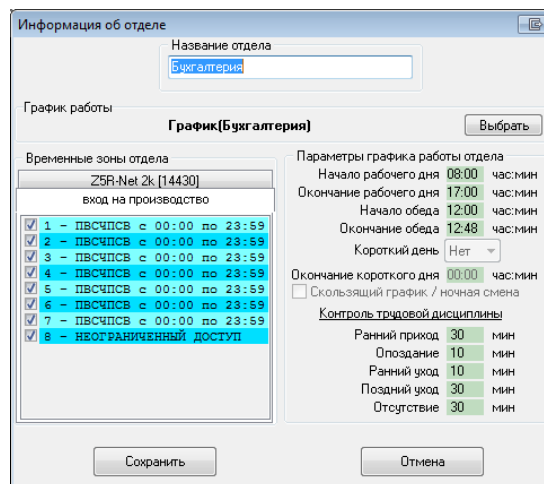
Информация об отделе

Название отдела
Бухгалтерия

График работы
График(Бухгалтерия)
Выбрать

Временные зоны отдела
Z5R-Net 2k [14430]
вход на производство
1 - ПВСЧПСВ с 00:00 по 23:59
2 - ПВСЧПСВ с 00:00 по 23:59
3 - ПВСЧПСВ с 00:00 по 23:59
4 - ПВСЧПСВ с 00:00 по 23:59
5 - ПВСЧПСВ с 00:00 по 23:59
6 - ПВСЧПСВ с 00:00 по 23:59
7 - ПВСЧПСВ с 00:00 по 23:59
8 - НЕОГРАНИЧЕННЫЙ ДОСТУП

Параметры графика работы отдела
Начало рабочего дня 08:00 час:мин
Окончание рабочего дня 17:00 час:мин
Начало обеда 12:00 час:мин
Окончание обеда 12:48 час:мин
Короткий день Нет
Окончание короткого дня 00:00 час:мин
Скользящий график / ночная смена
Контроль трудовой дисциплины
Ранний приход 30 мин
Опоздание 10 мин
Ранний уход 10 мин
Поздний уход 30 мин
Отсутствие 30 мин

Сохранить
Отмена